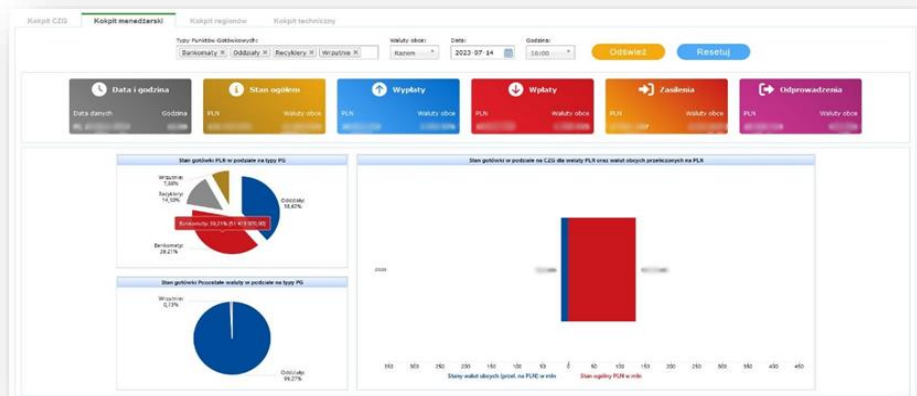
Kokpit CZG | Kokpit menedżerski | Kokpit regionów | Kokpit techniczny

Typy Punktów Gotówkowych: Bankomaty × Oddziały × Recyklery × Wrzutnie ×

Waluty obce: Razem

Data: 2023-07-14

Godzina: 16:00

Odśwież

Resetuj

Data i godzina
Data danych | Godzina

Stan ogółem
PLN | Waluty obce

Wypłaty
PLN | Waluty obce

Wpłaty
PLN | Waluty obce

Zasilenia
PLN | Waluty obce

Odprowadzenia
PLN | Waluty obce

Stan gotówki PLN w podziale na typy PG

Wrzutnie: 7,88%
Recyklery: 14,50%
Oddziały: 48,40%
Bankomaty: 29,21%
Bankomaty: 29,21% (51 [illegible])

Stan gotówki Pozostałe waluty w podziale na typy PG

Wrzutnie: 0,73%
Oddziały: 99,27%

Stan gotówki w podziale na CZG dla waluty PLN oraz walut obcych przeliczonych na PLN

2026

150 | 100 | 250 | 200 | 150 | 100 | 50 | 0 | 50 | 100 | 150 | 200 | 250 | 300 | 350 | 400 | 450

Stany walut obcych (przel. na PLN) w mln | Stan ogólny PLN w mln